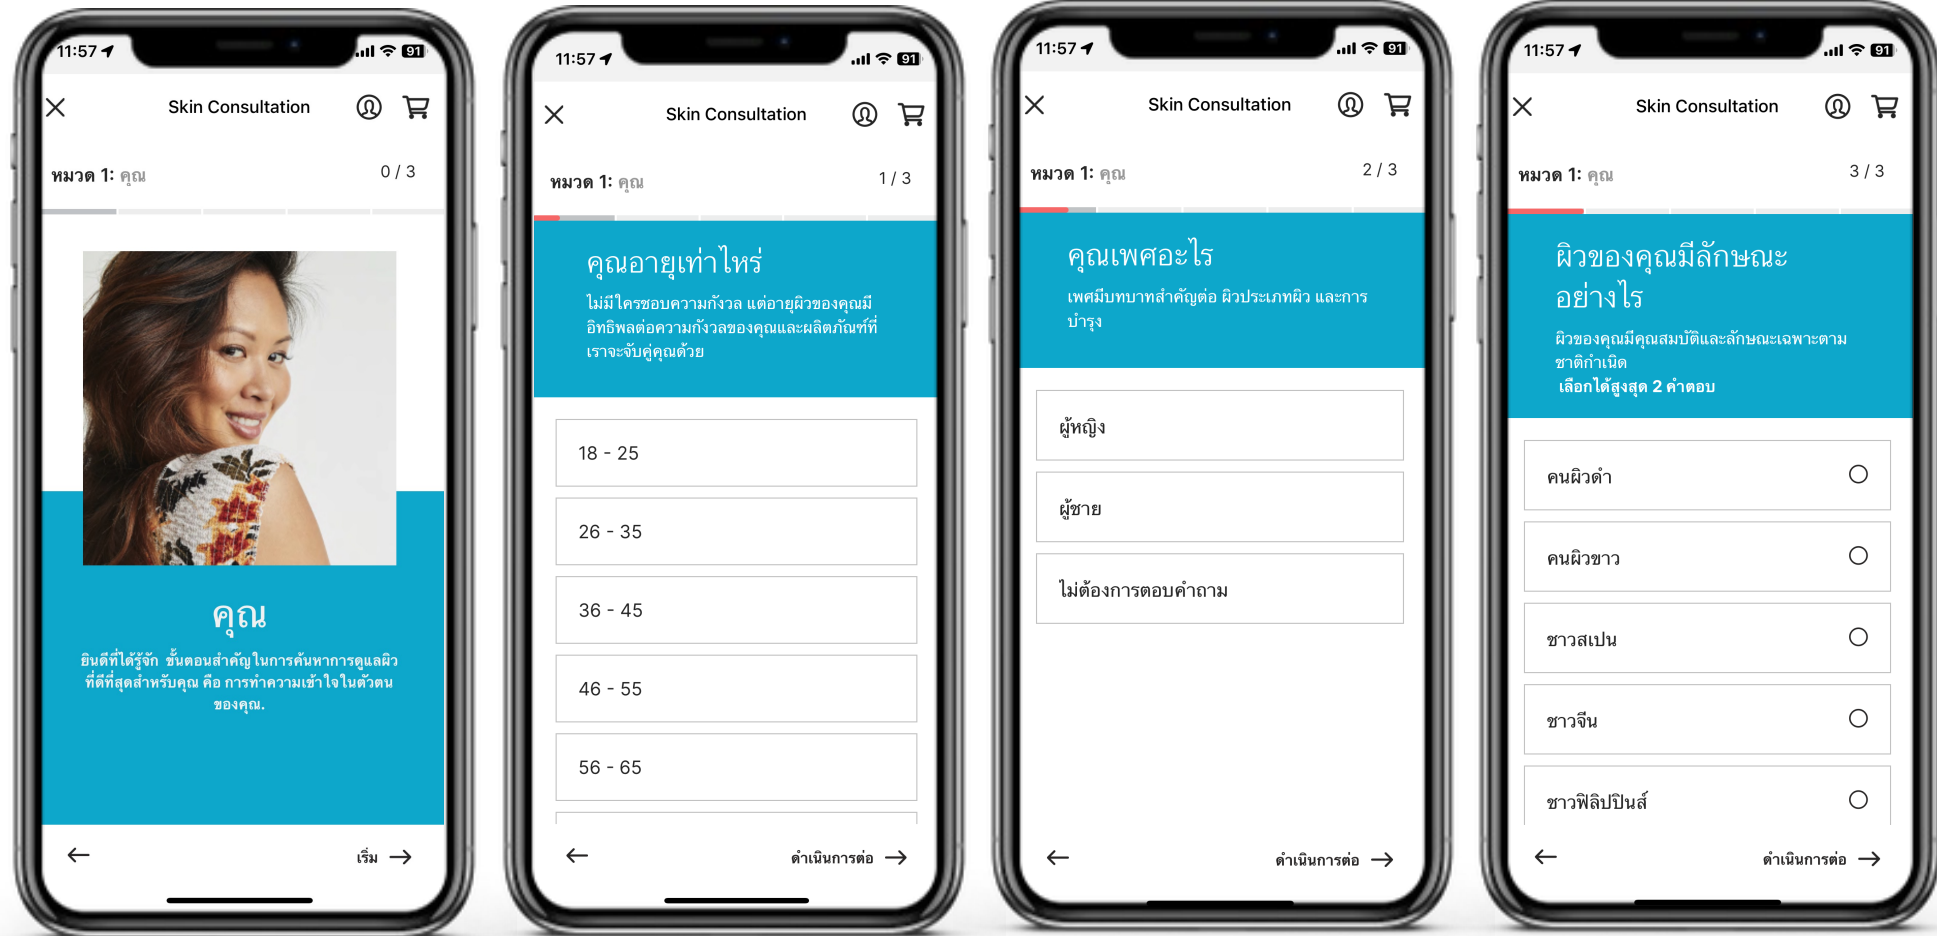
11:57 91

Skin Consultation

หมวด 1: คุณ 0 / 3

คุณ

ยินดีที่ได้รู้จัก ขั้นตอนสำคัญในการค้นหาการดูแลผิวที่ดีที่สุดสำหรับคุณ คือ การทำความเข้าใจในตัวตนของคุณ.

← เริ่ม →

11:57 91

Skin Consultation

หมวด 1: คุณ 1 / 3

คุณอายุเท่าไหร่

ไม่มีใครชอบความกังวล แต่อายุผิวของคุณมีอิทธิพลต่อความกังวลของคุณและผลิตภัณฑ์ที่เราจะจับคู่คุณด้วย

18 - 25

26 - 35

36 - 45

46 - 55

56 - 65

← ดำเนินการต่อ →

11:57 91

Skin Consultation

หมวด 1: คุณ 2 / 3

คุณเพศอะไร

เพศมีบทบาทสำคัญต่อ ผิวประเภทผิว และการบำรุง

ผู้หญิง

ผู้ชาย

ไม่ต้องการตอบคำถาม

← ดำเนินการต่อ →

11:57 91

Skin Consultation

หมวด 1: คุณ 3 / 3

ผิวของคุณมีลักษณะอย่างไร

ผิวของคุณมีคุณสมบัติและลักษณะเฉพาะตามชาติกำเนิด
เลือกได้สูงสุด 2 คำตอบ

คนผิวดำ

คนผิวขาว

ชาวสเปน

ชาวจีน

ชาวฟิลิปปินส์

← ดำเนินการต่อ →